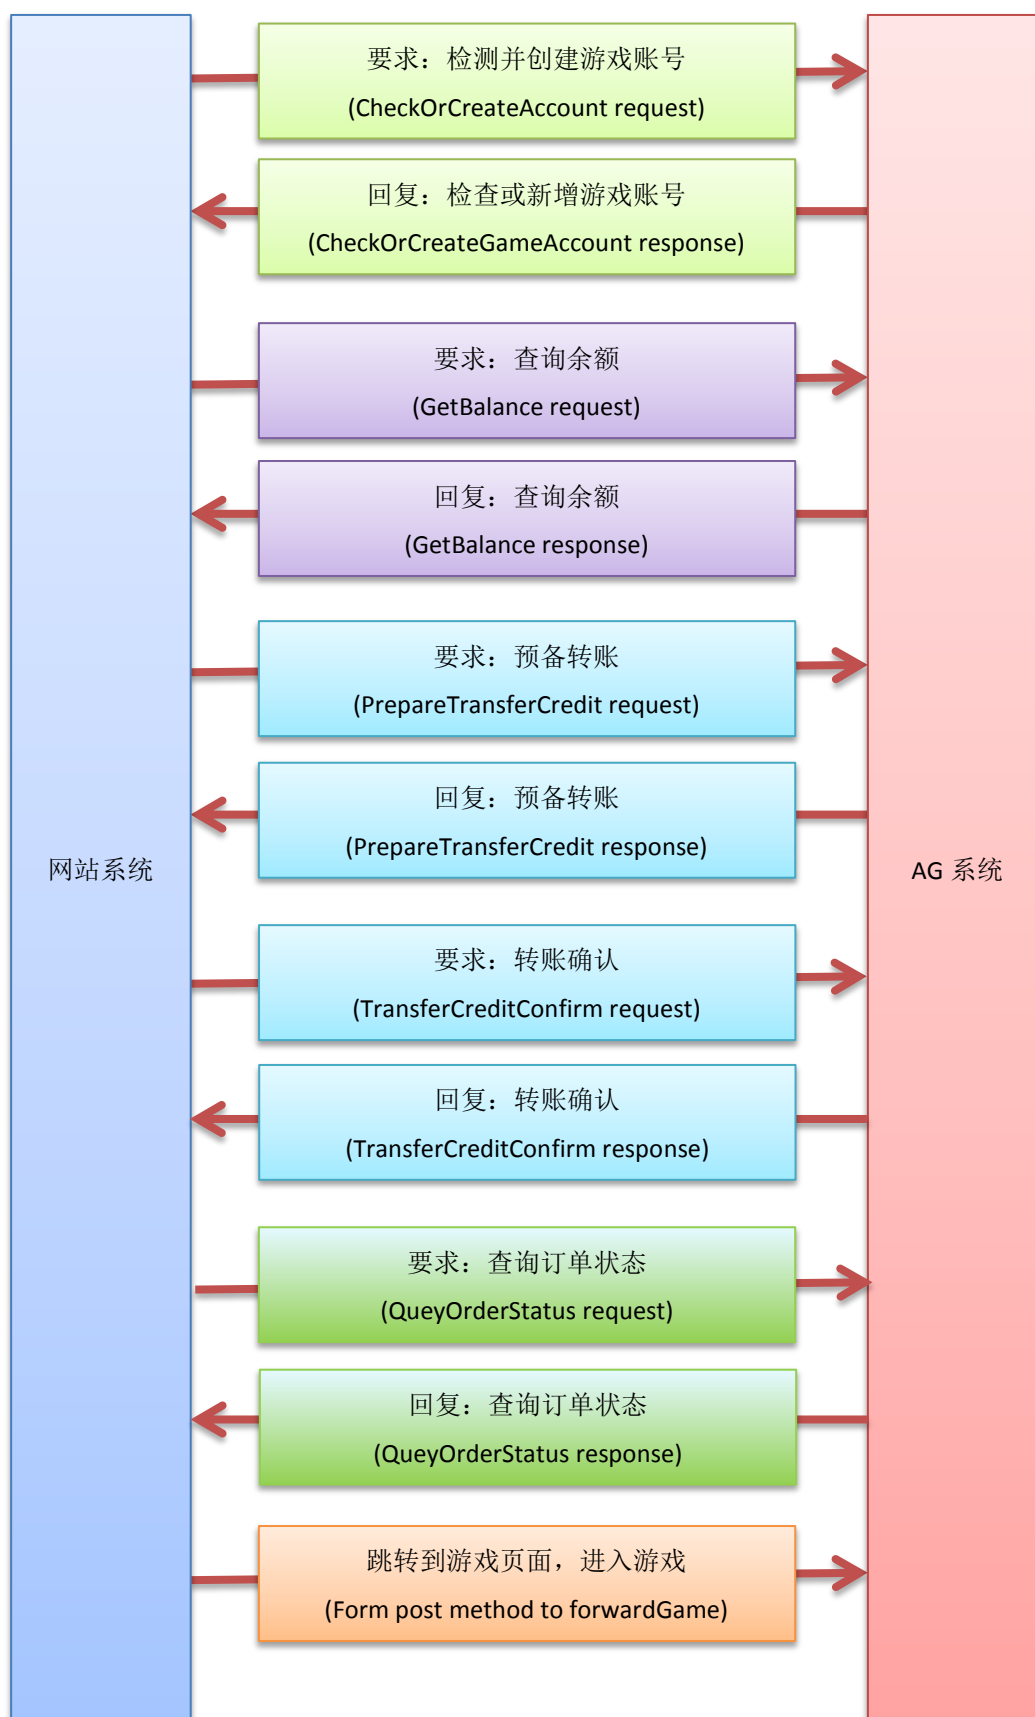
要求：检测并创建游戏账号
(CheckOrCreateAccount request)

回复：检查或新增游戏账号
(CheckOrCreateGameAccount response)

要求：查询余额
(GetBalance request)

回复：查询余额
(GetBalance response)

要求：预备转账
(PrepareTransferCredit request)

回复：预备转账
(PrepareTransferCredit response)

网站系统

AG 系统

要求：转账确认
(TransferCreditConfirm request)

回复：转账确认
(TransferCreditConfirm response)

要求：查询订单状态
(QueyOrderStatus request)

回复：查询订单状态
(QueyOrderStatus response)

跳转到游戏页面，进入游戏
(Form post method to forwardGame)